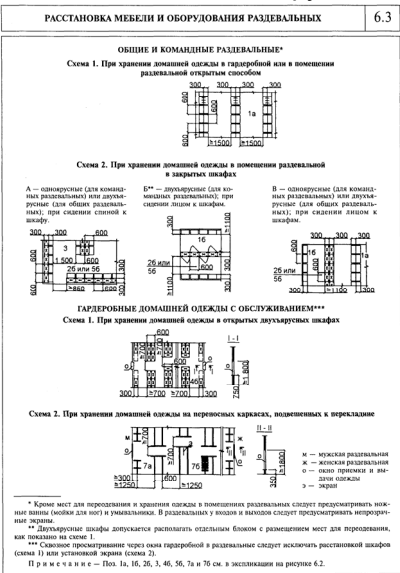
РАССТАНОВКА МЕБЕЛИ И ОБОРУДОВАНИЯ РАЗДЕВАЛЬНЫХ

6.3

ОБЩИЕ И КОМАНДНЫЕ РАЗДЕВАЛЬНЫЕ*

Схема 1. При хранении домашней одежды в гардеробной или в помещении раздевальной открытым способом

300 300 300 300

600

1a

600

≥1500 ≥1500

Схема 2. При хранении домашней одежды в помещении раздевальной в закрытых шкафах

А — одноярусные (для командных раздевальных) или двухъярусные (для общих раздевальных); при сидении спиной к шкафу.

Б** — двухъярусные (для командных раздевальных); при сидении лицом к шкафам.

В — одноярусные (для командных раздевальных) или двухъярусные (для общих раздевальных); при сидении лицом к шкафам.

300 300

3

600

1 500

600

26 или 56

600

1б

26 или 56

600

300 300 300

2б

25 или 56

≥1100 ≥1100

ГАРДЕРОБНЫЕ ДОМАШНЕЙ ОДЕЖДЫ С ОБСЛУЖИВАНИЕМ***

Схема 1. При хранении домашней одежды в открытых двухъярусных шкафах

600

I - I

300 ≥700 300

≥1800

750

Схема 2. При хранении домашней одежды на переносных каркасах, подвешенных к перекладине

II - II

м

ж

7а

7б

≥300

≥1250 ≥1250

≥1800

350

м — мужская раздевальная
ж — женская раздевальная
о — окно приемки и выдачи одежды
э — экран

* Кроме мест для переодевания и хранения одежды в помещениях раздевальных следует предусматривать ножные ванны (мойки для ног) и умывальники. В раздевальных у входов и выходов следует предусматривать непрозрачные экраны.

** Двухъярусные шкафы допускается располагать отдельным блоком с размещением мест для переодевания, как показано на схеме 1.

*** Сквозное просматривание через окна гардеробной в раздевальные следует исключать расстановкой шкафов (схема 1) или установкой экрана (схема 2).

Примечание — Поз. 1а, 1б, 2б, 3, 4б, 5б, 7а и 7б см. в экспликации на рисунке 6.2.